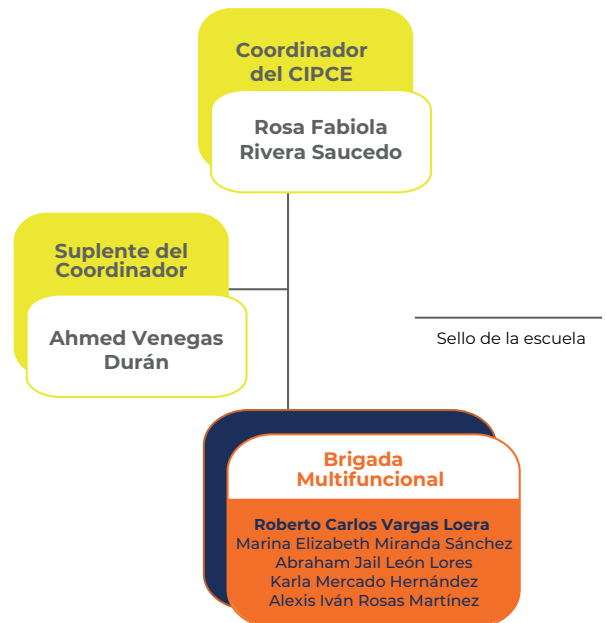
Coordinador del CIPCE

Rosa Fabiola Rivera Saucedo

Suplente del Coordinador

Ahmed Venegas Durán

Sello de la escuela

Brigada Multifuncional

Roberto Carlos Vargas Loera
Marina Elizabeth Miranda Sánchez
Abraham Jail León Lores
Karla Mercado Hernández
Alexis Iván Rosas Martínez